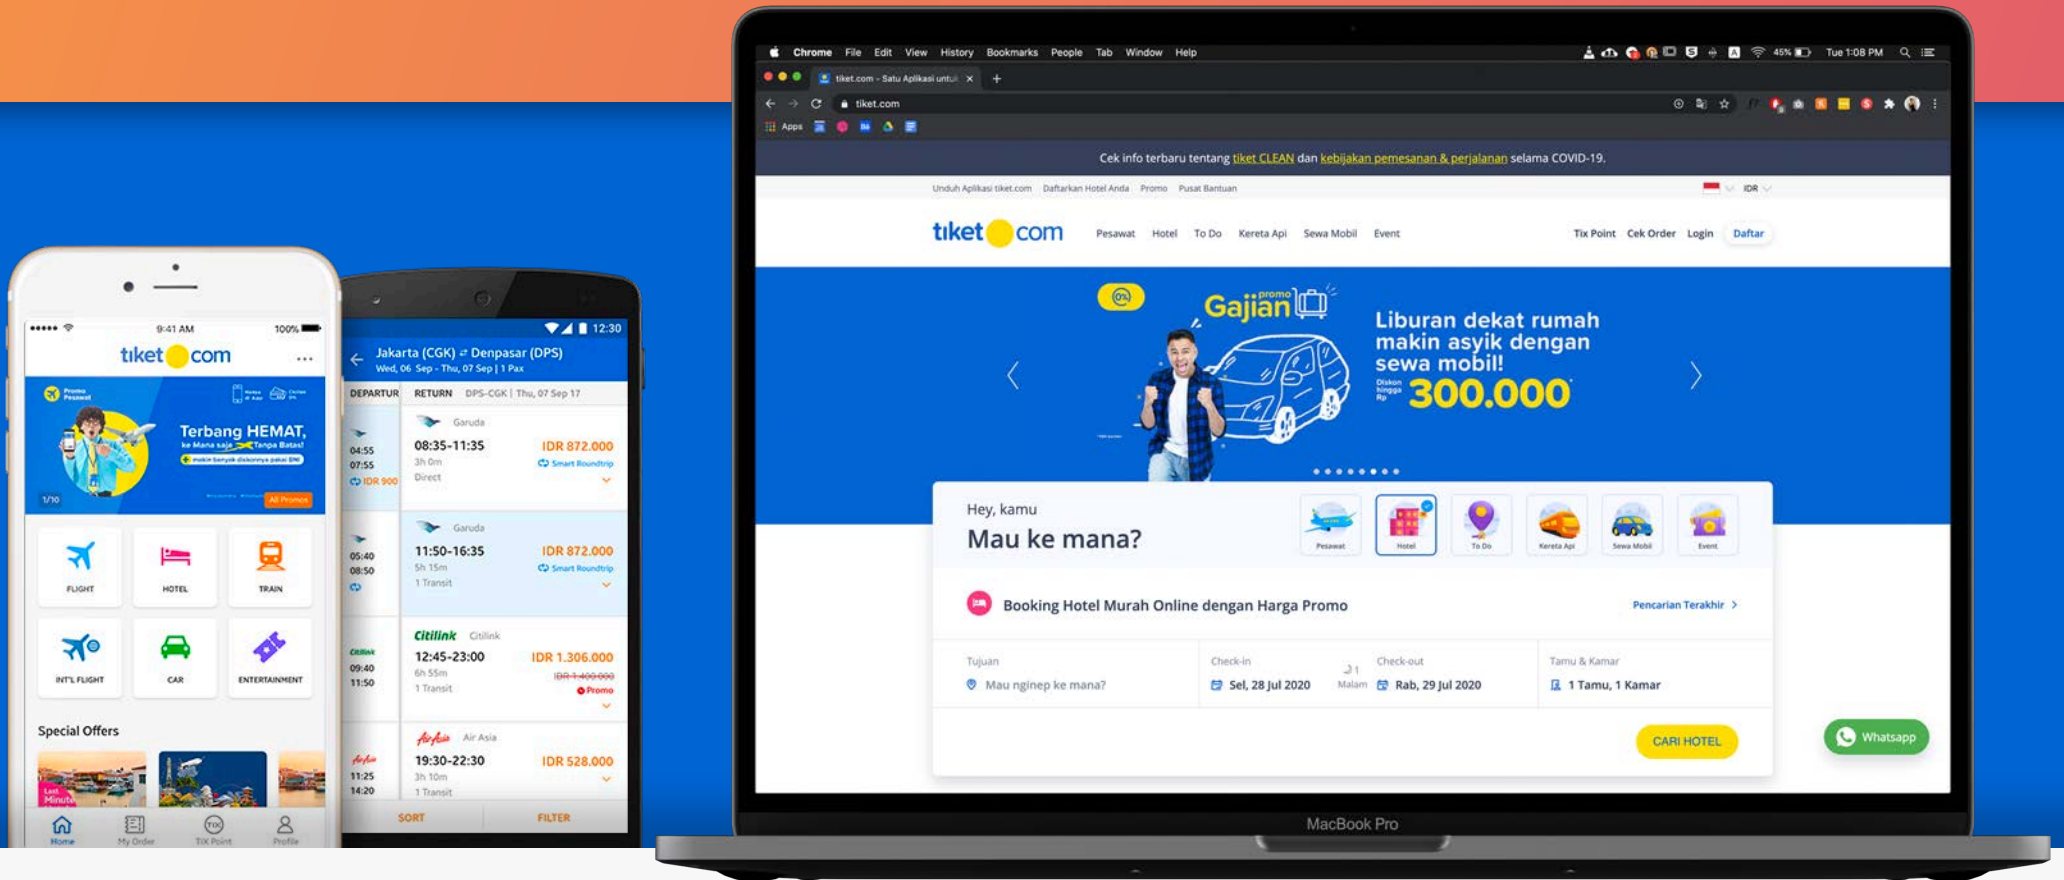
9:41 AM 100%
tiket com ...
Promo Pesawat
Terbang HEMAT, ke Mana saja Tanpa Batas!
1/10
All Promos
FLIGHT
HOTEL
TRAIN
INT'L FLIGHT
CAR
ENTERTAINMENT
Special Offers
Last Minute
Home My Order TIX Point Profile

12:30
Jakarta (CGK) ⇄ Denpasar (DPS)
Wed, 06 Sep - Thu, 07 Sep | 1 Pax
DEPARTUR RETURN DPS-CGK | Thu, 07 Sep 17
04:55 07:55 IDR 900
Garuda
08:35-11:35 IDR 872.000
3h 0m Smart Roundtrip
Direct
05:40 08:50
Garuda
11:50-16:35 IDR 872.000
5h 15m Smart Roundtrip
1 Transit
09:40 11:50
Citilink Citilink
12:45-23:00 IDR 1.306.000
6h 55m IDR 1.400.000
1 Transit Promo
11:25 14:20
AirAsia Air Asia
19:30-22:30 IDR 528.000
3h 10m
1 Transit
SORT FILTER

Chrome File Edit View History Bookmarks People Tab Window Help 45% Tue 1:08 PM
tiket.com - Satu Aplikasi untuk
tiket.com
Apps
Cek info terbaru tentang tiket CLEAN dan kebijakan pemesanan & perjalanan selama COVID-19.
Unduh Aplikasi tiket.com Daftarkan Hotel Anda Promo Pusat Bantuan IDR
tiket com Pesawat Hotel To Do Kereta Api Sewa Mobil Event Tix Point Cek Order Login Daftar
Gajian promo
Liburan dekat rumah makin asyik dengan sewa mobil!
Diskon hingga Rp 300.000
Hey, kamu
Mau ke mana?
Pesawat Hotel To Do Kereta Api Sewa Mobil Event
Booking Hotel Murah Online dengan Harga Promo
Pencarian Terakhir
Tujuan
Mau nginep ke mana?
Check-in
Sel, 28 Jul 2020
1 Malam
Check-out
Rab, 29 Jul 2020
Tamu & Kamar
1 Tamu, 1 Kamar
CARI HOTEL
Whatsapp
MacBook Pro